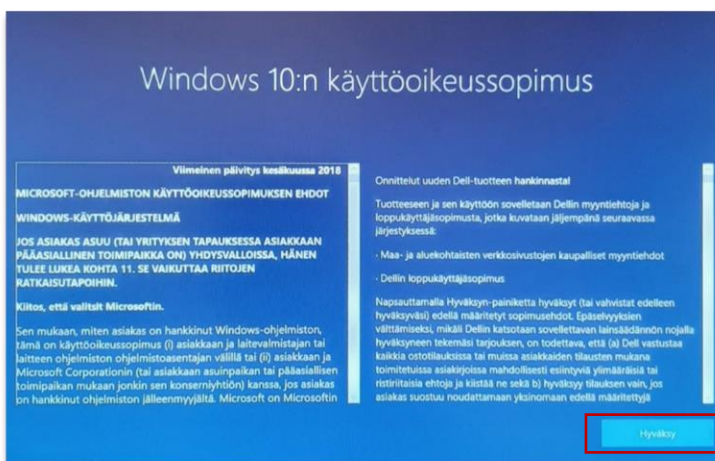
Windows 10:n käyttöoikeussopimus

Viimeinen päivitys kesäkuussa 2018

MICROSOFT-OHJELMISTON KÄYTTÖOIKEUSSOPIMUKSEN EHDOT

WINDOWS-KÄYTTÖJÄRJESTELMÄ

JOS ASIAKAS ASUU (TAI YRITYKSEN TAPAUKSESSA ASIAKKAAN PÄÄASIALLINEN TOIMIPAIKKA ON) YHDYSVALLOISSA, HÄNEN TULEE LUKEA KOHTA 11. SE VAIKUTTAA RIITOJEN RATKAISUTAPOIHIN.

Kiitos, että valitsit Microsoftin.

Sen mukaan, miten asiakas on hankkinut Windows-ohjelmiston, tämä on käyttöoikeussopimus (i) asiakkaan ja laitevalmistajan tai laitteen ohjelmiston ohjelmistoasentajan välillä tai (ii) asiakkaan ja Microsoft Corporationin (tai asiakkaan asuinpaikan tai pääasiallisen toimipaikan mukaan jonkin sen konserniyhtiön) kanssa, jos asiakas on hankkinut ohjelmiston jälleenmyyjältä. Microsoft on Microsoftin

Onnittelut uuden Dell-tuotteen hankinnasta!

Tuotteeseen ja sen käyttöön sovelletaan Dellin myyntiehtoja ja loppukäyttäjäsopimusta, jotka kuvataan jäljempänä seuraavassa järjestyksessä:

· Maa- ja aluekohtaisten verkkosivustojen kaupalliset myyntiehdot

· Dellin loppukäyttäjäsopimus

Napsauttamalla Hyväksyn-painiketta hyväksyt (tai vahvistat edelleen hyväksyvässi) edellä määritetyt sopimusehdot. Epäselvyyksien välttämiseksi, mikäli Dellin katsotaan sovellettavan lainsäädännön nojalla hyväksyneen tekemäsi tarjouksen, on todettava, että (a) Dell vastustaa kaikkia ostotilauksissa tai muissa asiakkaiden tilausten mukana toimitetuissa asiakirjoissa mahdollisesti esiintyviä ylimääräisiä tai ristiriitaisia ehtoja ja kiistää ne sekä b) hyväksyy tilauksen vain, jos asiakas suostuu noudattamaan yksinomaan edellä määritettyjä

Hyväksy